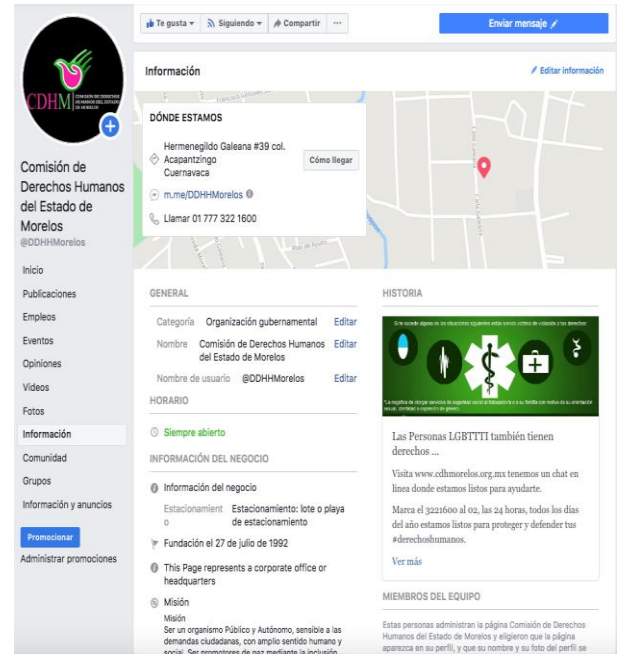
CDHM COMISIÓN DE DERECHOS HUMANOS DEL ESTADO DE MORELOS

Comisión de Derechos Humanos del Estado de Morelos
@DDHHMorelos

Inicio
Publicaciones
Empleos
Eventos
Opiniones
Videos
Fotos
Información
Comunidad
Grupos
Información y anuncios

Promocionar
Administrar promociones

Te gusta ▾ Siguiendo ▾ Compartir ···
Enviar mensaje

Información
Editar información

DÓNDE ESTAMOS
Hermenegildo Galeana #39 col. Acapantzingo Cuernavaca
Cómo llegar
m.me/DDHHMorelos
Llamar 01 777 322 1600

GENERAL
Categoría Organización gubernamental Editar
Nombre Comisión de Derechos Humanos del Estado de Morelos Editar
Nombre de usuario @DDHHMorelos Editar

HORARIO
Siempre abierto

INFORMACIÓN DEL NEGOCIO
Información del negocio
Estacionamiento Estacionamiento: lote o playa de estacionamiento
Fundación el 27 de julio de 1992
This Page represents a corporate office or headquarters
Misión
Misión
Ser un organismo Público y Autónomo, sensible a las demandas ciudadanas, con amplio sentido humano y social. Ser promotores de paz mediante la inclusión

HISTORIA
Si te sucede alguna de las situaciones siguientes estas siendo víctima de violación a tus derechos:
*La negativa de otorgar servicios de seguridad social al trabajador/a o su familia con motivo de su orientación sexual, identidad o expresión de género.

Las Personas LGBTTTI también tienen derechos ...
Visita www.cdhmorelos.org.mx tenemos un chat en línea donde estamos listos para ayudarte.
Marca el 3221600 al 02, las 24 horas, todos los días del año estamos listos para proteger y defender tus #derechoshumanos.
Ver más

MIEMBROS DEL EQUIPO
Estas personas administran la página Comisión de Derechos Humanos del Estado de Morelos y eligieron que la página aparezca en su perfil, y que su nombre y su foto del perfil se